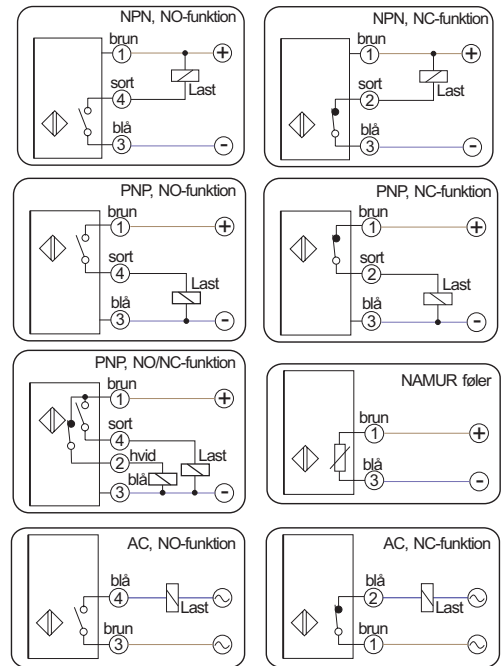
NPN, NO-funktion
brun
1
+
sort
4
Last
blå
3
-

NPN, NC-funktion
brun
1
+
sort
2
Last
blå
3
-

PNP, NO-funktion
brun
1
+
sort
4
Last
blå
3
-

PNP, NC-funktion
brun
1
+
sort
2
Last
blå
3
-

PNP, NO/NC-funktion
brun
1
+
sort
4
2
hvid
Last
blå
3
-

NAMUR føler
brun
1
+
blå
3
-

AC, NO-funktion
blå
4
Last
brun
3

AC, NC-funktion
blå
2
Last
brun
1